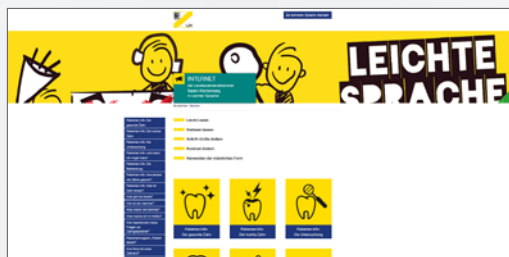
Zu schwerer Sprache wechseln

LEICHTE SPRACHE

INTERNET
der Landeszahnärztekammer Baden-Württemberg in Leichter Sprache

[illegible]

Patienten-Info: Der gesunde Zahn
Patienten-Info: Der kranke Zahn
Patienten-Info: Die Untersuchung
Patienten-Info: Was ist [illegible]
Patienten-Info: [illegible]
Patienten-Info: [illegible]
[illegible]
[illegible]
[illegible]
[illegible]
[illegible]
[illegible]
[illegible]
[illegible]
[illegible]

Leichter Lesen
Bedienen lernen
Schrift Größe ändern
Kontrast ändern
Benennden die männlichen Form

Patienten-Info: Der gesunde Zahn
Patienten-Info: Der kranke Zahn
Patienten-Info: Die Untersuchung